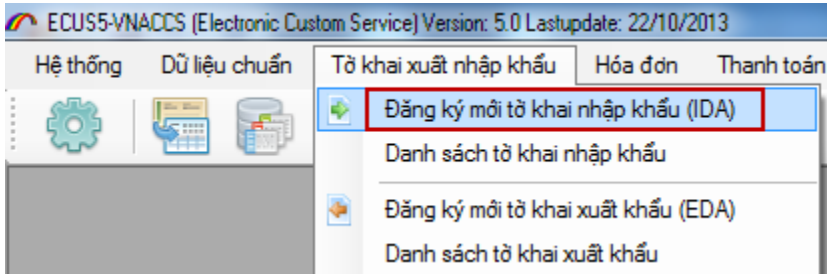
ECUS5-VNACCS (Electronic Custom Service) Version: 5.0 Lastupdate: 22/10/2013

Hệ thống
Dữ liệu chuẩn
Tờ khai xuất nhập khẩu
Hóa đơn
Thanh toán

Đăng ký mới tờ khai nhập khẩu (IDA)
Danh sách tờ khai nhập khẩu
Đăng ký mới tờ khai xuất khẩu (EDA)
Danh sách tờ khai xuất khẩu